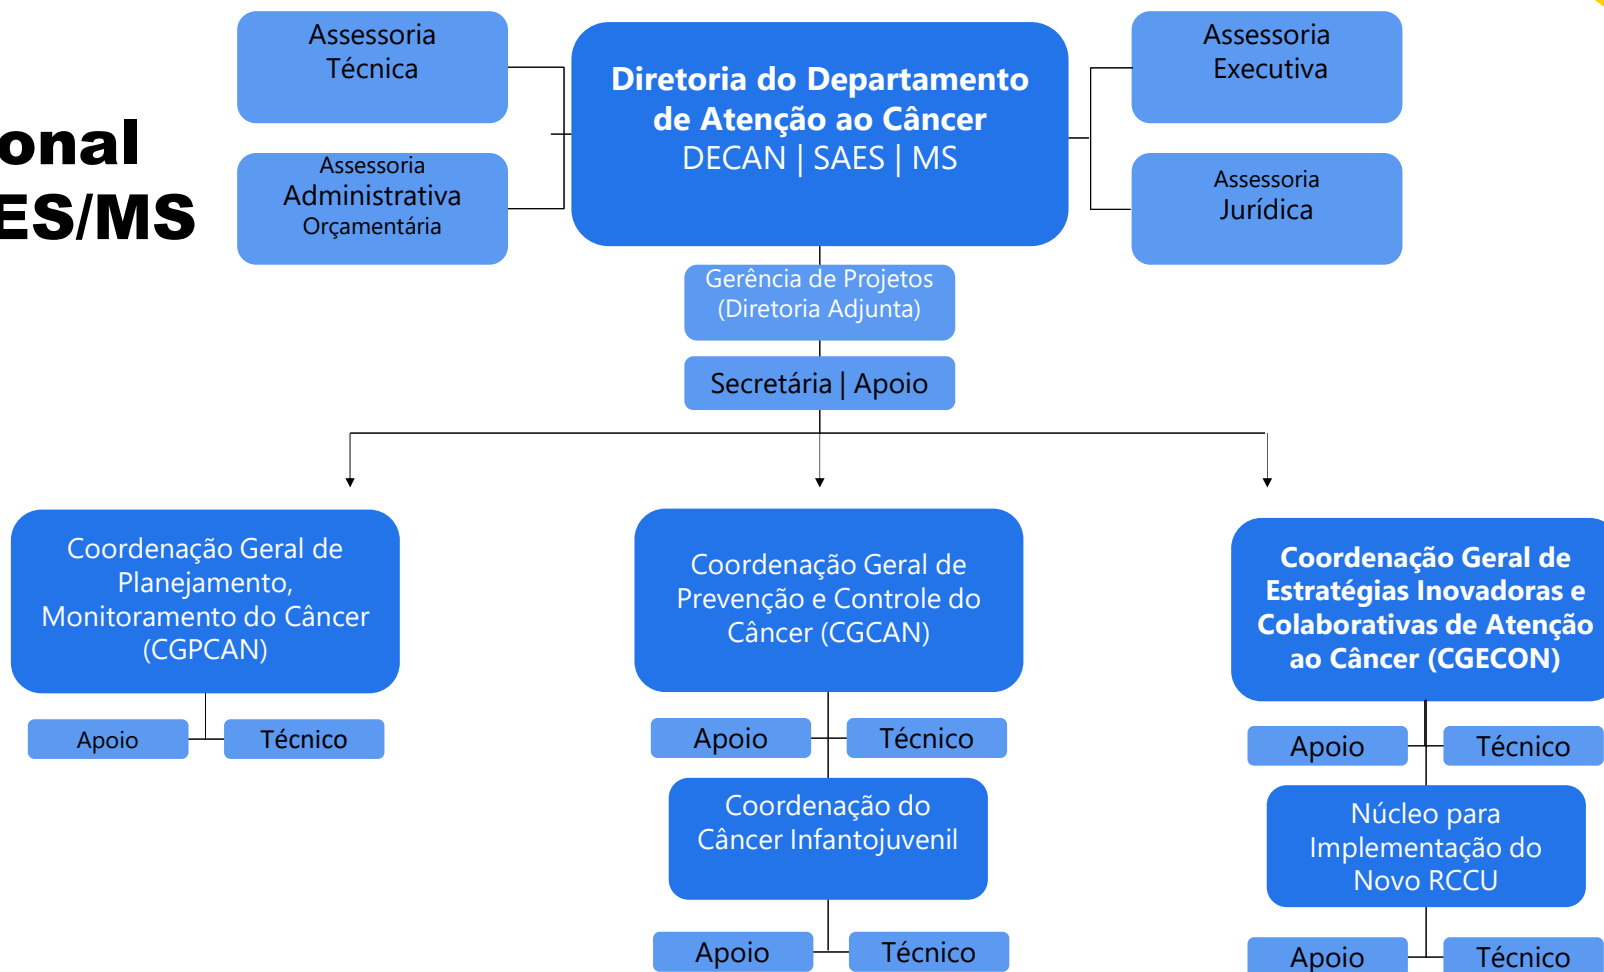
onal
ES/MS

Assessoria Técnica

Assessoria Administrativa Orçamentária

Diretoria do Departamento de Atenção ao Câncer
DECAN | SAES | MS

Assessoria Executiva

Assessoria Jurídica

Gerência de Projetos (Diretoria Adjunta)

Secretária | Apoio

Coordenação Geral de Planejamento, Monitoramento do Câncer (CGPCAN)

Apoio

Técnico

Coordenação Geral de Prevenção e Controle do Câncer (CGCAN)

Apoio

Técnico

Coordenação do Câncer Infantojuvenil

Apoio

Técnico

Coordenação Geral de Estratégias Inovadoras e Colaborativas de Atenção ao Câncer (CGECON)

Apoio

Técnico

Núcleo para Implementação do Novo RCCU

Apoio

Técnico